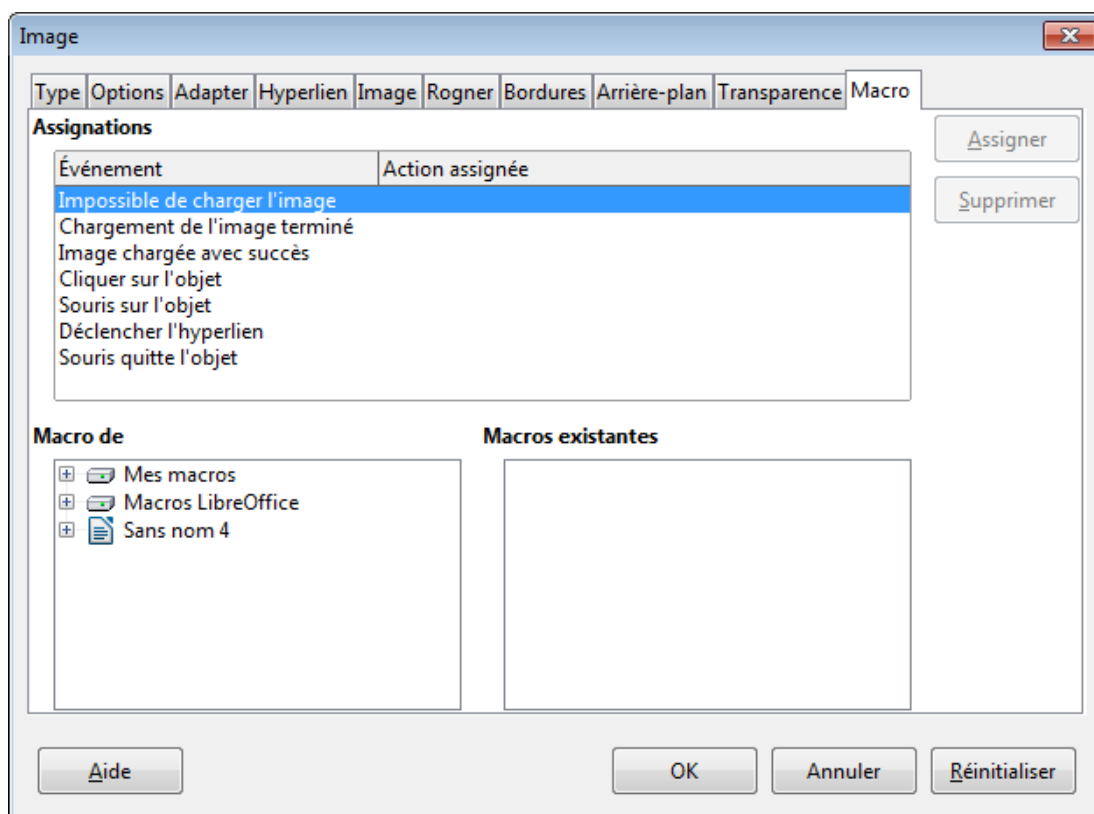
Image

Type Options Adapter Hyperlien Image Rogner Bordures Arrière-plan Transparence Macro

Assignations

Assigner

Supprimer

| Événement | Action assignée |
|---|---|
| Impossible de charger l'image | |
| Chargement de l'image terminé | |
| Image chargée avec succès | |
| Cliquer sur l'objet | |
| Souris sur l'objet | |
| Déclencher l'hyperlien | |
| Souris quitte l'objet | |

Macro de

Mes macros
Macros LibreOffice
Sans nom 4

Macros existantes

Aide

OK

Annuler

Réinitialiser